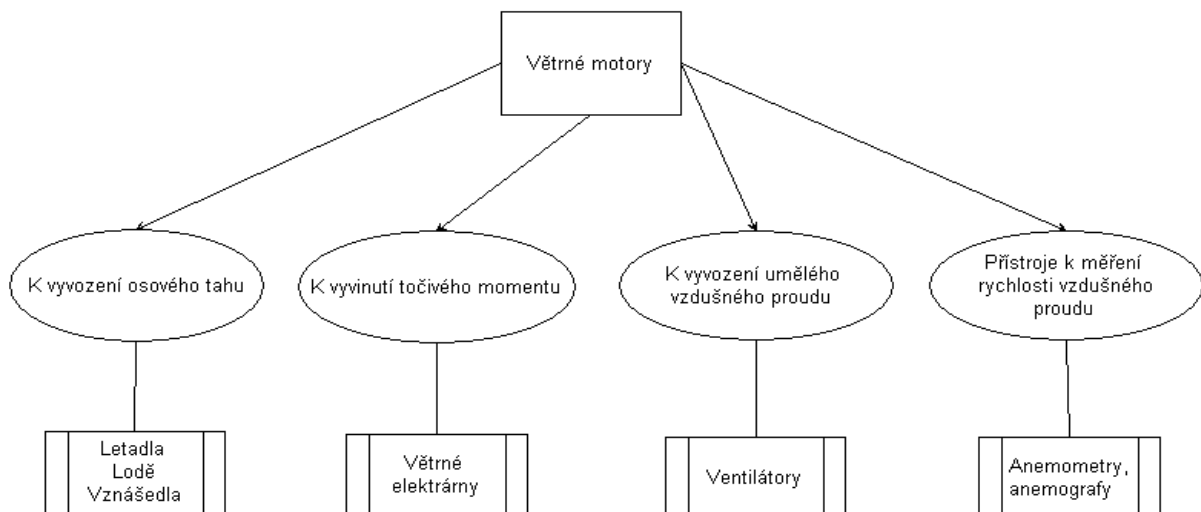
Větrné motory

K vyvození osového tahu

K vyvinutí točivého momentu

K vyvození umělého vzdušného proudu

Přístroje k měření rychlosti vzdušného proudu

Letadla
Lodě
Vznášedla

Větrné elektrárny

Ventilátory

Anemometry, anemografy